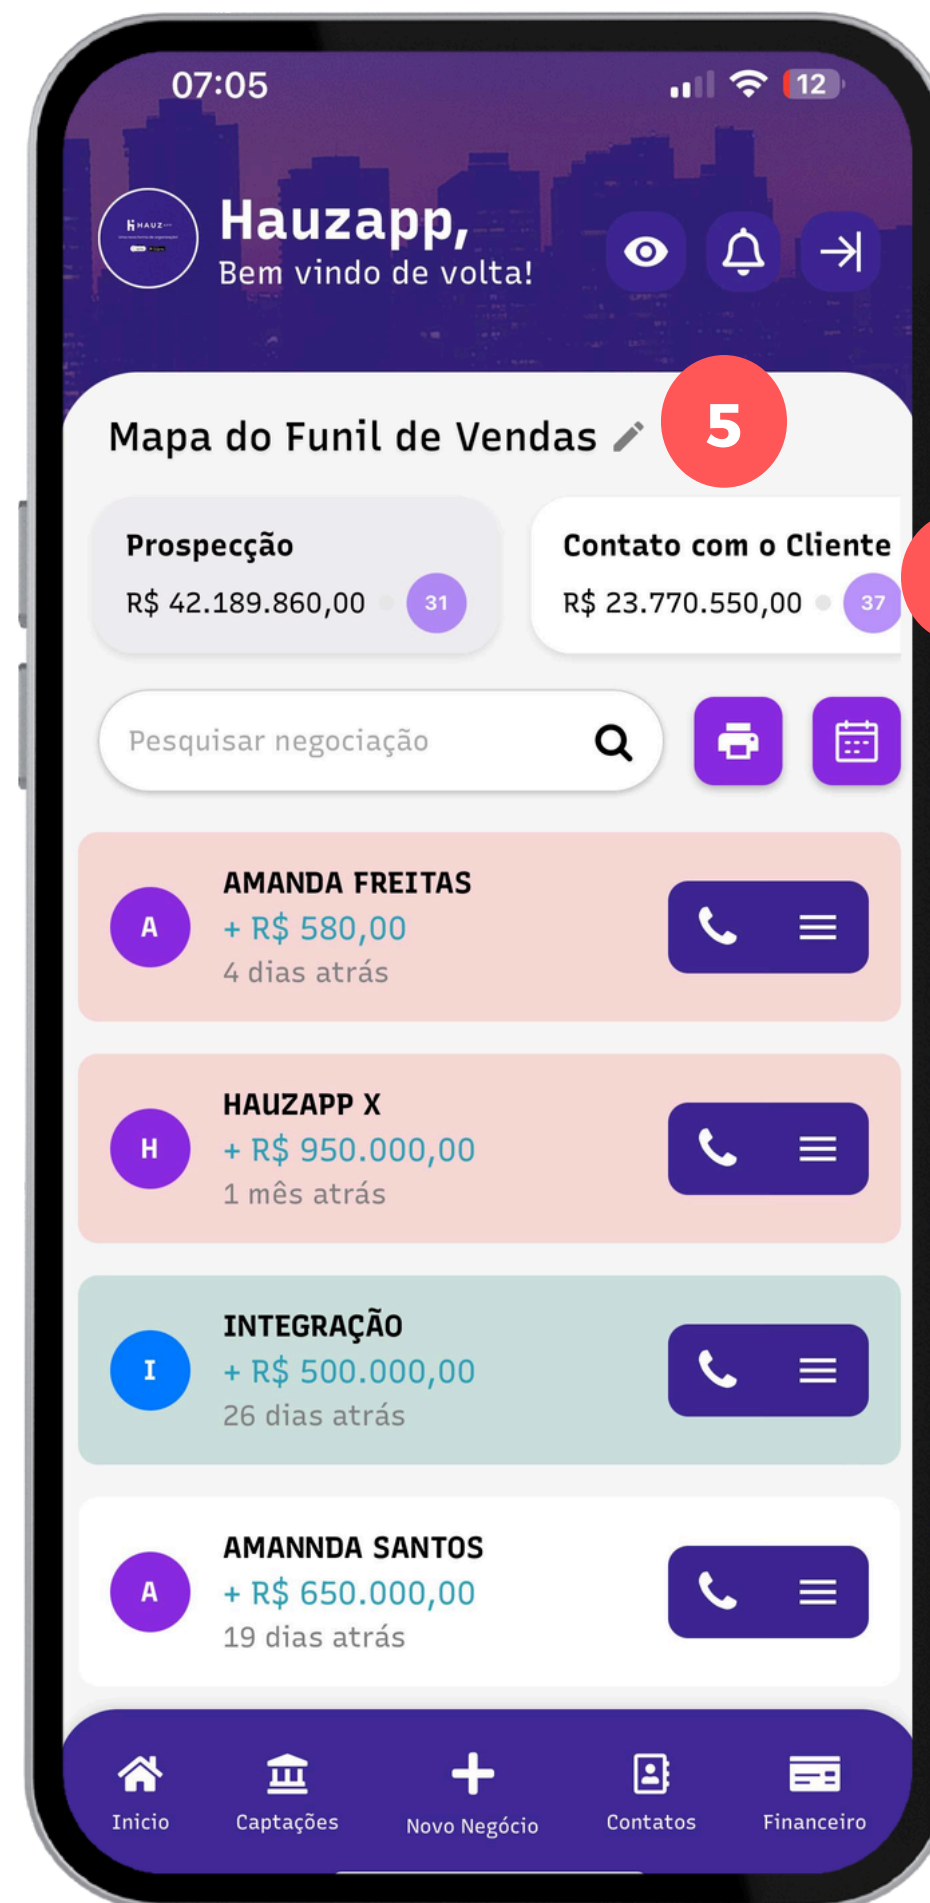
07:05

12

HAUZ

Hauzapp,
Bem vindo de volta!

5

Mapa do Funil de Vendas

Prospecção
R$ 42.189.860,00 31

Contato com o Cliente
R$ 23.770.550,00 37

Pesquisar negociação

A
AMANDA FREITAS
+ R$ 580,00
4 dias atrás

H
HAUZAPP X
+ R$ 950.000,00
1 mês atrás

I
INTEGRAÇÃO
+ R$ 500.000,00
26 dias atrás

A
AMANNDA SANTOS
+ R$ 650.000,00
19 dias atrás

Inicio
Captações
Novo Negócio
Contatos
Financeiro